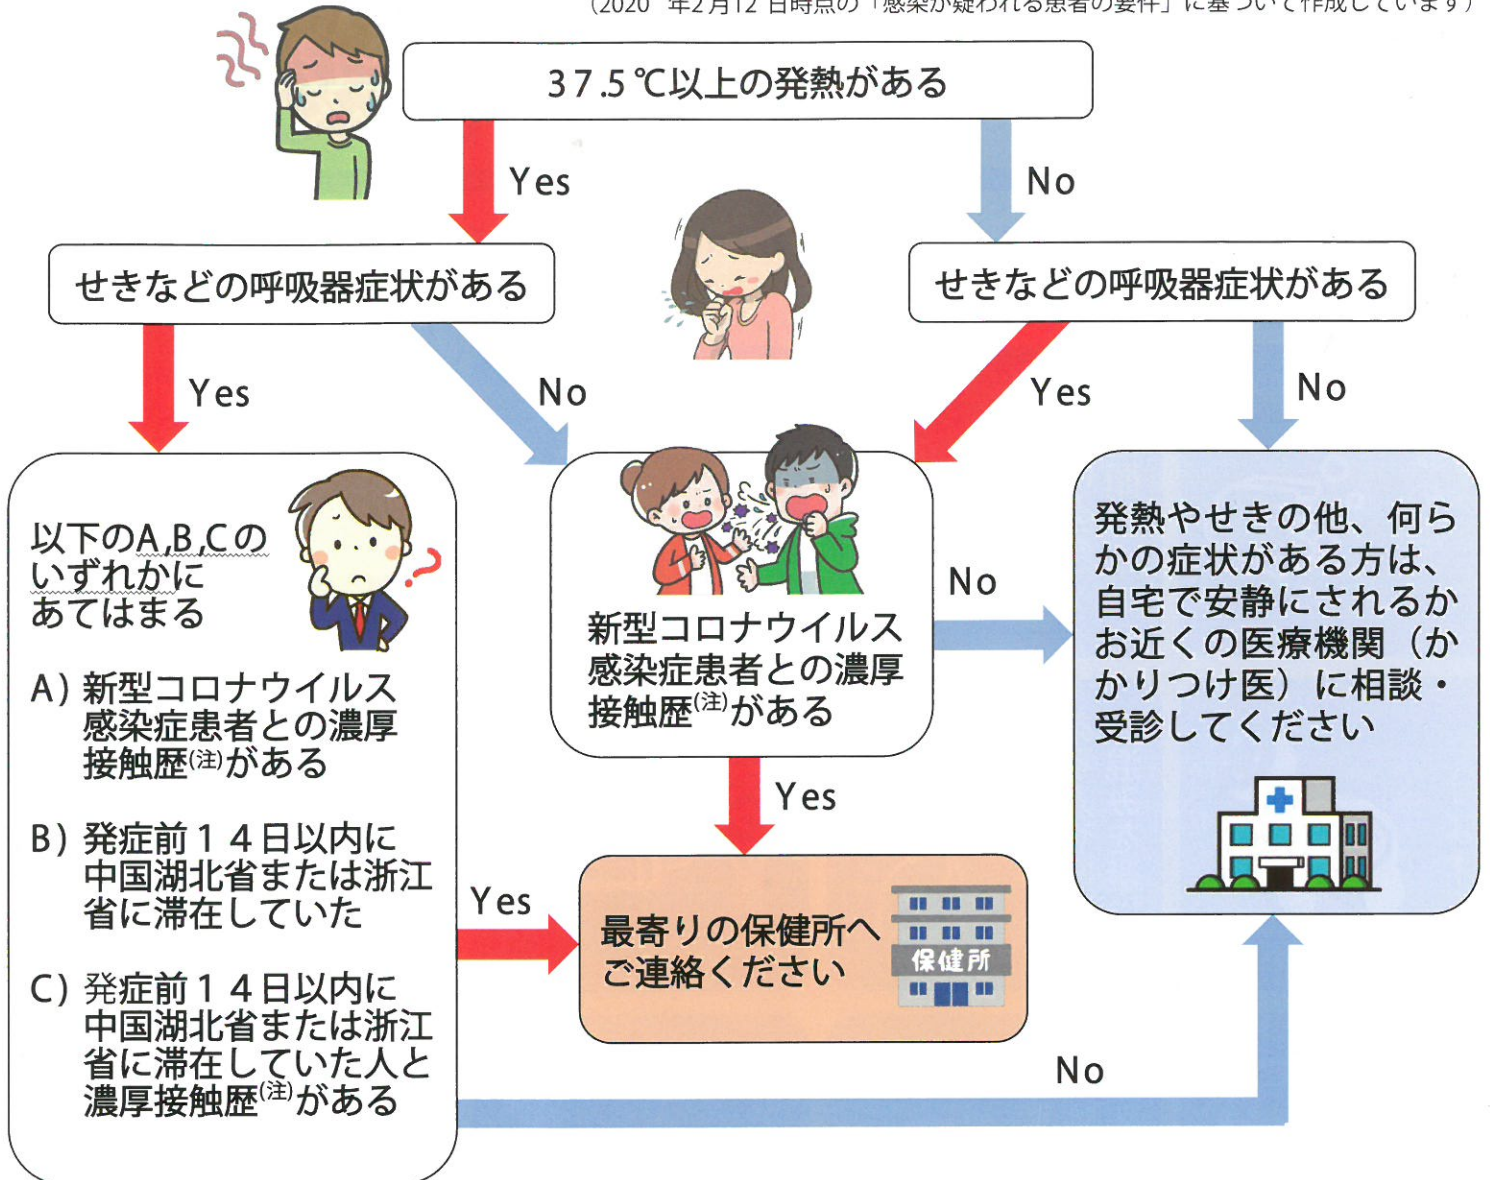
(2020 年2月12 日時点の「感染が疑われる患者の要件」に基づいて作成しています)

37.5℃以上の発熱がある

Yes

No

せきなどの呼吸器症状がある

せきなどの呼吸器症状がある

Yes

No

Yes

No

以下のA,B,Cのいずれかにあてはまる

A) 新型コロナウイルス感染症患者との濃厚接触歴$^{(注)}$がある

B) 発症前14日以内に中国湖北省または浙江省に滞在していた

C) 発症前14日以内に中国湖北省または浙江省に滞在していた人と濃厚接触歴$^{(注)}$がある

新型コロナウイルス感染症患者との濃厚接触歴$^{(注)}$がある

No

発熱やせきの他、何らかの症状がある方は、自宅で安静にされるかお近くの医療機関(かかりつけ医)に相談・受診してください

Yes

Yes

最寄りの保健所へご連絡ください

保健所

No